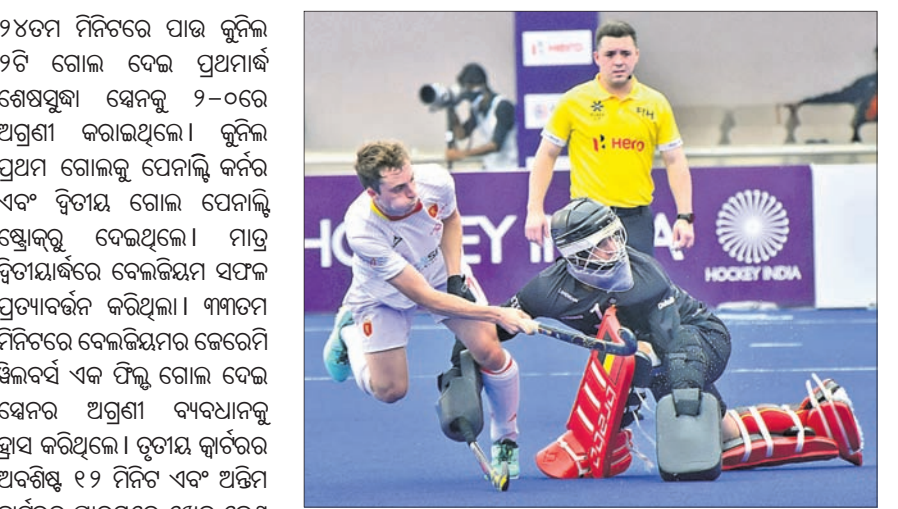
୨୪ତମ ମିନିଟରେ ପାଉ କୁନିଲ ୨ଟି ଗୋଲ ଦେଇ ପ୍ରଥମାର୍ଦ୍ଧ ଶେଷସୁଦ୍ଧା ସ୍ପେନକୁ ୨–୦ରେ ଅଗ୍ରଣୀ କରାଇଥିଲେ। କୁନିଲ ପ୍ରଥମ ଗୋଲକୁ ପେନାଲ୍ଟି କର୍ନର ଏବଂ ଦ୍ୱିତୀୟ ଗୋଲ ପେନାଲ୍ଟି ଷ୍ଟ୍ରୋକ୍‌ରୁ ଦେଇଥିଲେ। ମାତ୍ର ଦ୍ୱିତୀୟାର୍ଦ୍ଧରେ ବେଲଜିୟମ ସଫଳ ପ୍ରତ୍ୟାବର୍ତ୍ତନ କରିଥିଲା। ୩୩ତମ ମିନିଟରେ ବେଲଜିୟମର ଜେରେମି ୱିଲବର୍ସ ଏକ ଫିଲ୍ଡ ଗୋଲ ଦେଇ ସ୍ପେନର ଅଗ୍ରଣୀ ବ୍ୟବଧାନକୁ ହ୍ରାସ କରିଥିଲେ। ତୃତୀୟ କ୍ୱାର୍ଟରର ଅବଶିଷ୍ଟ ୧୨ ମିନିଟ ଏବଂ ଅନ୍ତିମ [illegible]

Hero

FIH

Hero

HOCKEY INDIA

HOCKEY INDIA